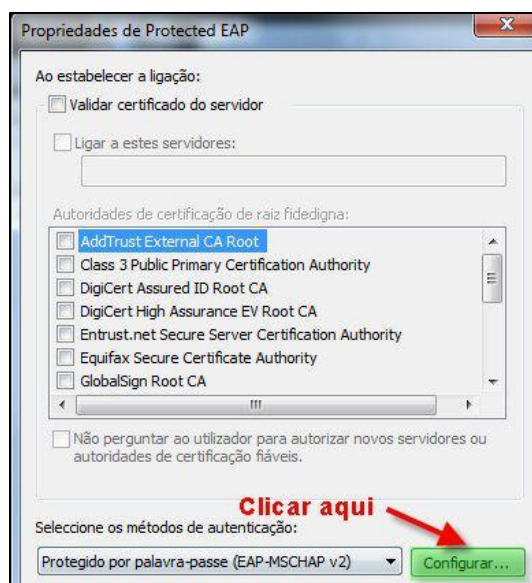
Propriedades de Protected EAP

Ao estabelecer a ligação:

Validar certificado do servidor

Ligar a estes servidores:

Autoridades de certificação de raiz fidedigna:

AddTrust External CA Root
Class 3 Public Primary Certification Authority
DigiCert Assured ID Root CA
DigiCert High Assurance EV Root CA
Entrust.net Secure Server Certification Authority
Equifax Secure Certificate Authority
GlobalSign Root CA

Não perguntar ao utilizador para autorizar novos servidores ou autoridades de certificação fiáveis.

Clicar aqui

Seleccione os métodos de autenticação:

Protegido por palavra-passe (EAP-MSCHAP v2)

Configurar...